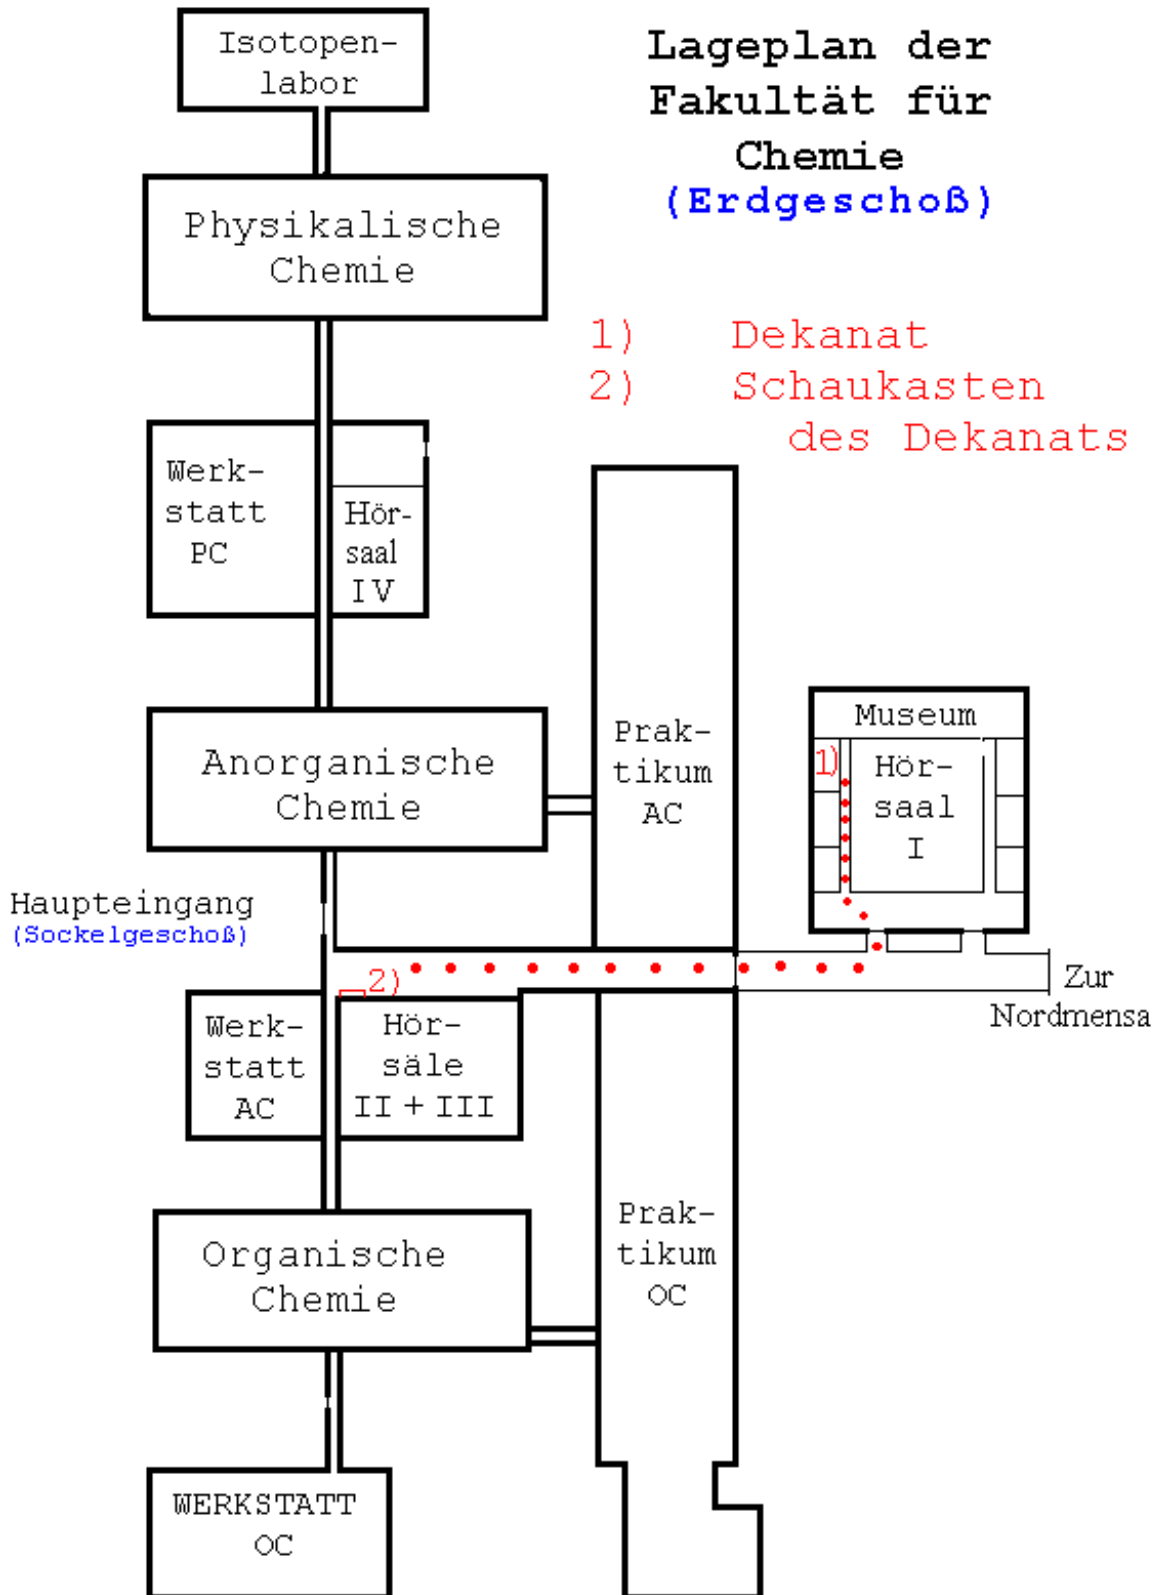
Lageplan der Fakultät für Chemie
(Erdgeschoß)

1) Dekanat
2) Schaukasten des Dekanats

Isotopenlabor

Physikalische Chemie

Werkstatt PC

Hörsaal IV

Praktikum AC

Museum

1)

Hörsaal I

Anorganische Chemie

Haupteingang
(Sockelgeschoß)

2)

Zur Nordmensa

Werkstatt AC

Hörsäle II + III

Organische Chemie

Praktikum OC

WERKSTATT OC